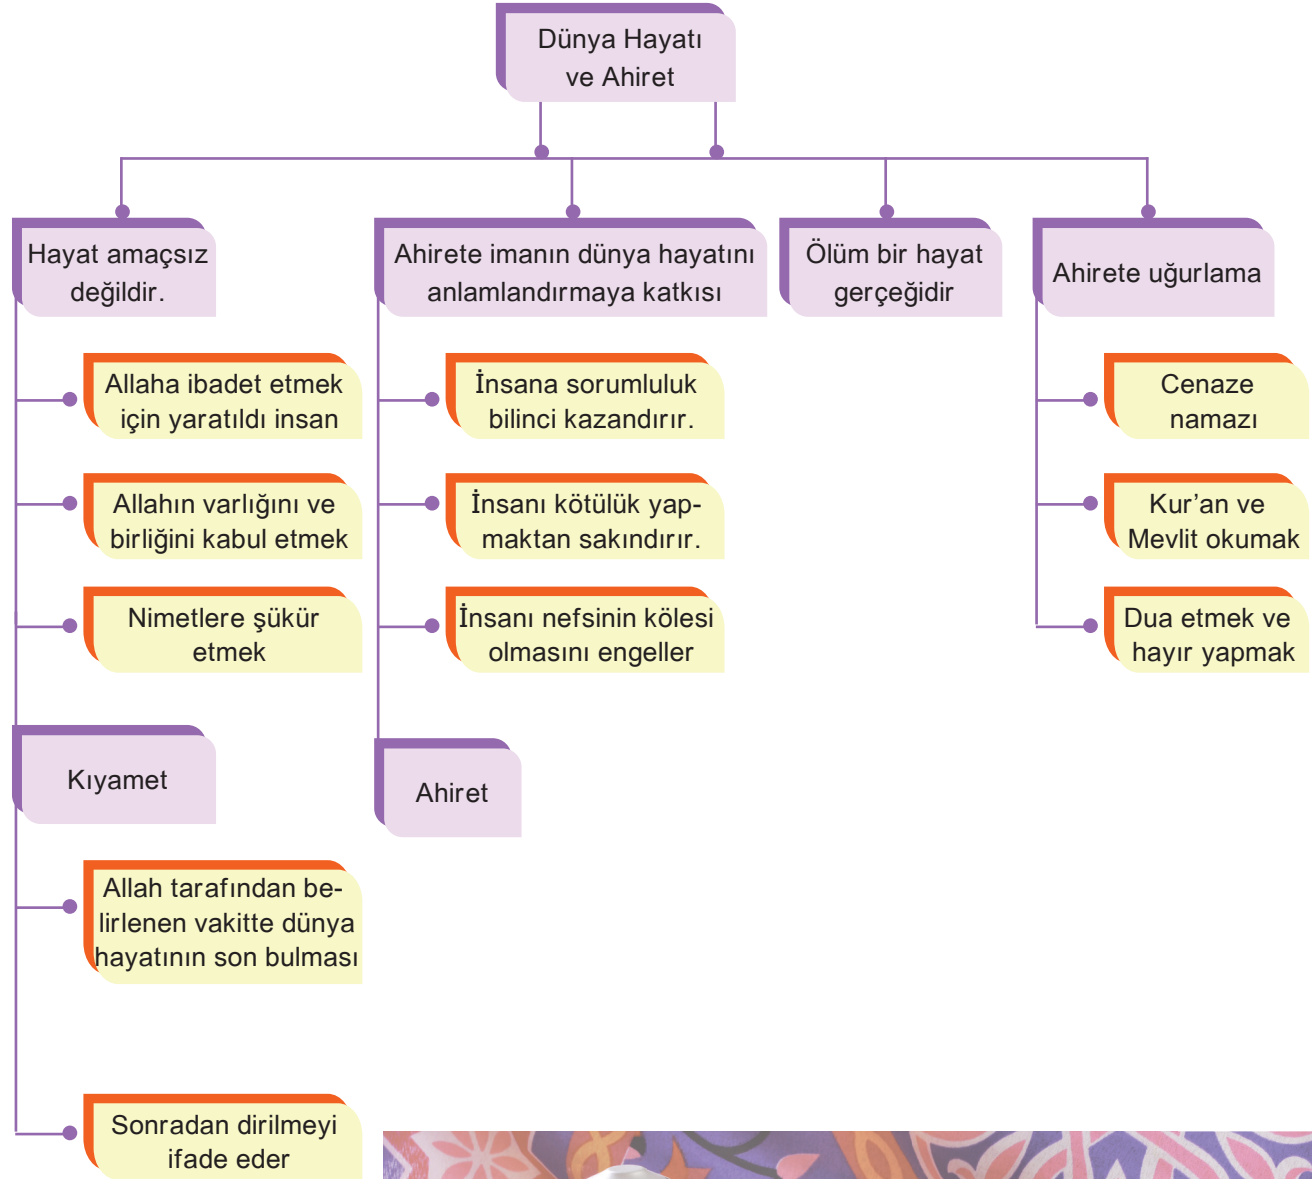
Dünya Hayatı ve Ahiret

Hayat amaçsız değildir.

Allaha ibadet etmek için yaratıldı insan

Allahın varlığını ve birliğini kabul etmek

Nimetlere şükür etmek

Kıyamet

Allah tarafından belirlenen vakitte dünya hayatının son bulması

Sonradan dirilmeyi ifade eder

Ahirete imanın dünya hayatını anlamlandırmaya katkısı

İnsana sorumluluk bilinci kazandırır.

İnsanı kötülük yapmaktan sakındırır.

İnsanı nefsinin kölesi olmasını engeller

Ahiret

Ölüm bir hayat gerçeğidir

Ahirete uğurlama

Cenaze namazı

Kur'an ve Mevlit okumak

Dua etmek ve hayır yapmak